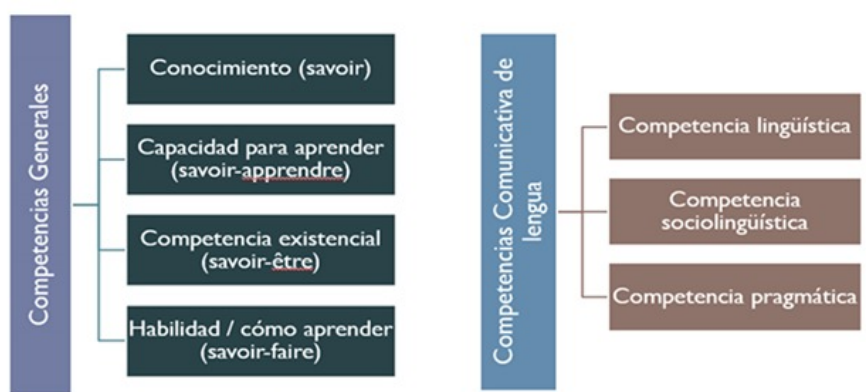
Competencias Generales

Conocimiento (savoir)

Capacidad para aprender (savoir-apprendre)

Competencia existencial (savoir-être)

Habilidad / cómo aprender (savoir-faire)

Competencias Comunicativa de lengua

Competencia lingüística

Competencia sociolingüística

Competencia pragmática